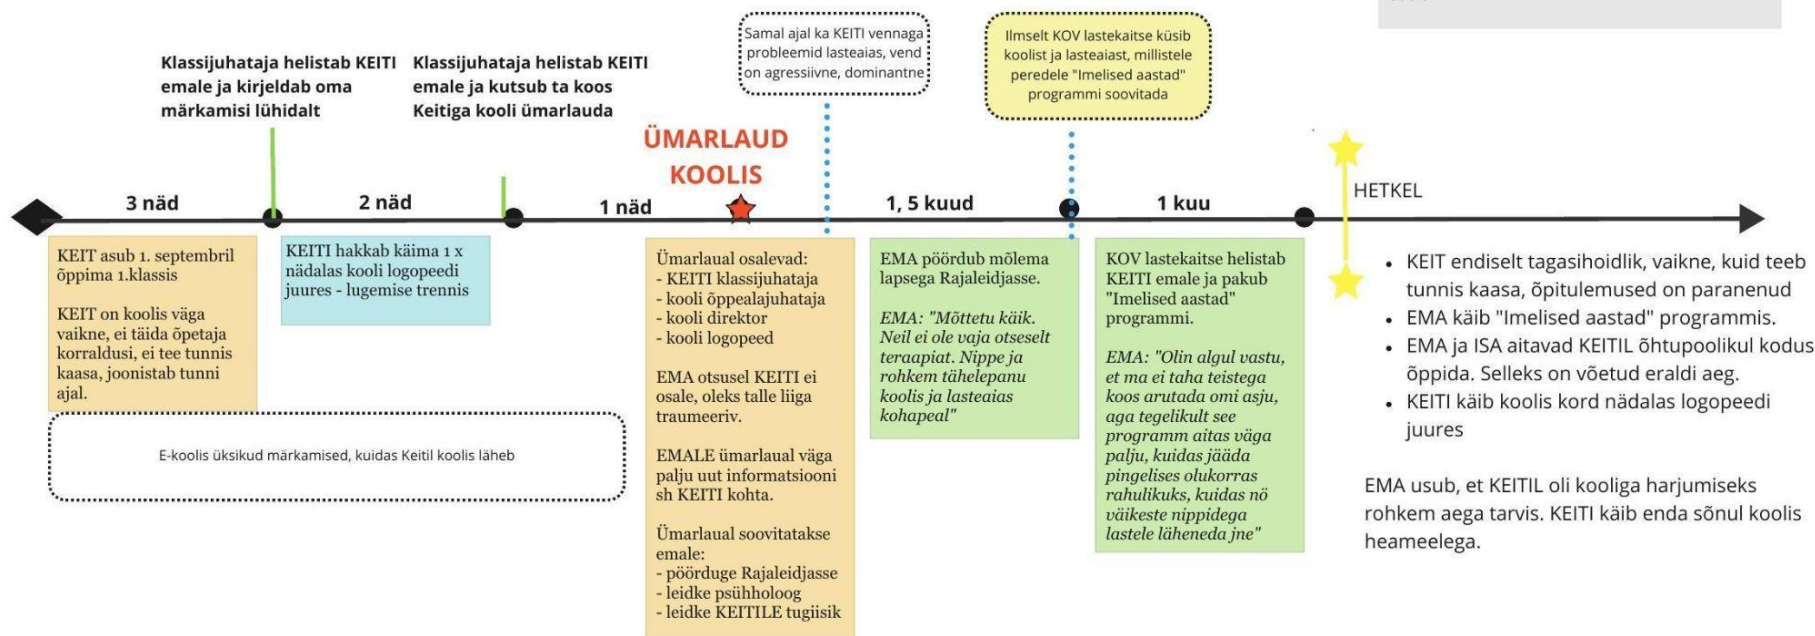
Klassijuhataja helistab KEITI emale ja kirjeldab oma märkamisi lühidalt

Klassijuhataja helistab KEITI emale ja kutsub ta koos Keitiga kooli ümarlauda

Samal ajal ka KEITI vennaga probleemid lasteaias, vend on agressiivne, dominantne

Ilmselt KOV lastekaitse küsib koolist ja lasteaiast, millistele peredele "Imelised aastad" programmi soovitada

ÜMARLAUD KOOLIS

3 näd

2 näd

1 näd

1, 5 kuud

1 kuu

HETKEL

KEIT asub 1. septembril õppima 1.klassis

KEIT on koolis väga vaikne, ei täida õpetaja korraldusi, ei tee tunnis kaasa, joonistab tunni ajal.

KEITI hakkab käima 1 x nädalas kooli logopeedi juures - lugemise trennis

E-koolis üksikud märkamised, kuidas Keitil koolis läheb

Ümarlaual osalevad:
- KEITI klassijuhataja
- kooli õppealajuhataja
- kooli direktor
- kooli logopeed

EMA otsusel KEITI ei osale, oleks talle liiga traumeeriv.

EMALE ümarlaual väga palju uut informatsiooni sh KEITI kohta.

Ümarlaual soovitatakse emale:
- pöörduge Rajaleidjasse
- leidke psühholoog
- leidke KEITILE tugiisik

EMA pöördub mõlema lapsega Rajaleidjasse.

EMA: "Mõttetu käik. Neil ei ole vaja otseselt teraapiat. Nippe ja rohkem tähelepanu koolis ja lasteaias kohapeal"

KOV lastekaitse helistab KEITI emale ja pakub "Imelised aastad" programmi.

EMA: "Olin algul vastu, et ma ei taha teistega koos arutada omi asju, aga tegelikult see programm aitas väga palju, kuidas jääda pingelises olukorras rahulikuks, kuidas nö väikeste nippidega lastele läheneda jne"

- KEIT endiselt tagasihoidlik, vaikne, kuid teeb tunnis kaasa, õpitulemused on paranenud
- EMA käib "Imelised aastad" programmis.
- EMA ja ISA aitavad KEITIL õhtupoolikul kodus õppida. Selleks on võetud eraldi aeg.
- KEITI käib koolis kord nädalas logopeedi juures

EMA usub, et KEITIL oli kooliga harjumiseks rohkem aega tarvis. KEITI käib enda sõnul koolis heameelega.